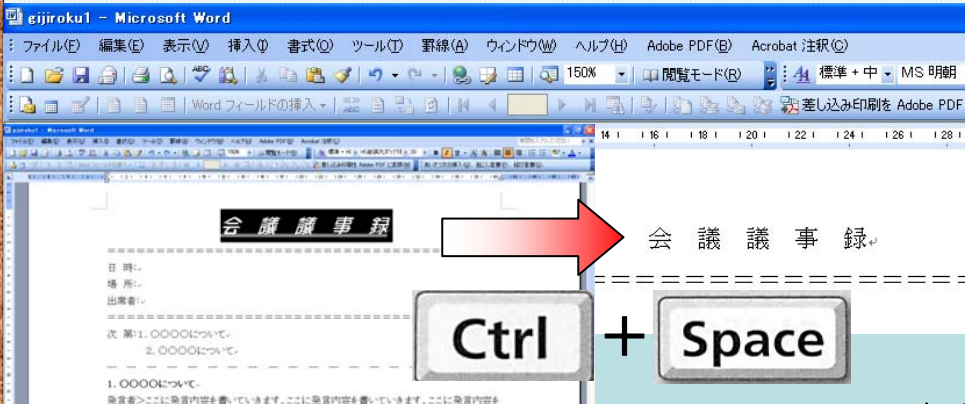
gijiroku1 - Microsoft Word

ファイル(F) 編集(E) 表示(V) 挿入(I) 書式(O) ツール(T) 罫線(A) ウィンドウ(W) ヘルプ(H) Adobe PDF(B) Acrobat 注釈(C)

150% 閲覧モード(R) 標準 + 中 MS 明朝

Word フィールドの挿入 差し込み印刷を Adobe PDF

14 16 18 20 22 24 26 28

会 議 議 事 録

=================================

日 時:
場 所:
出席者:

次 第:1. ○○○○について
2. ○○○○について

1. ○○○○について
発言者>ここに発言内容を書いていきます。ここに発言内容を書いていきます。ここに発言内容を

会 議 議 事 録

==================

Ctrl + Space